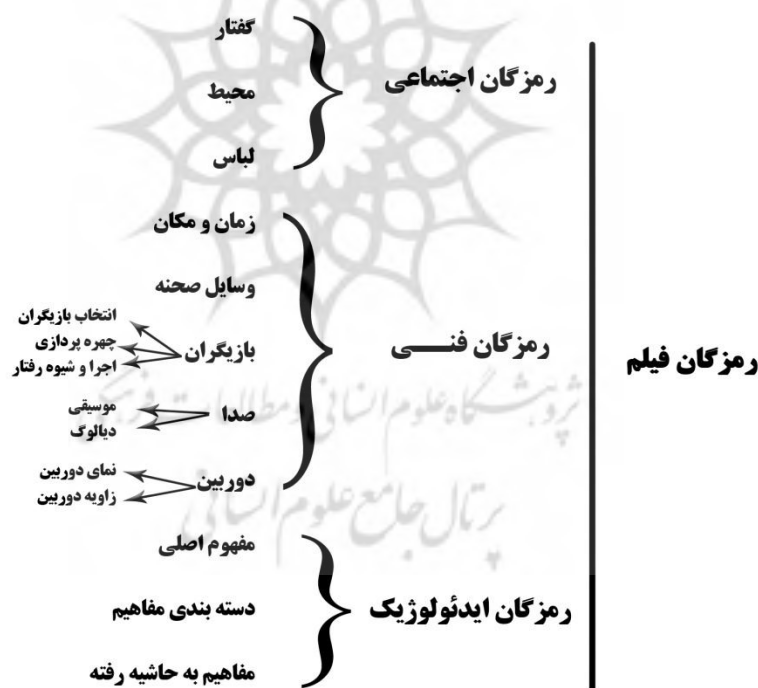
رمزگان فیلم

رمزگان اجتماعی
گفتار
محیط
لباس

رمزگان فنـــی
زمان و مکان
وسایل صحنه
بازیگران
انتخاب بازیگران
چهره پردازی
اجرا و شیوه رفتار
صدا
موسیقی
دیالوگ
دوربین
نمای دوربین
زاویه دوربین

رمزگان ایدئولوژیک
مفهوم اصلی
دسته بندی مفاهیم
مفاهیم به حاشیه رفته

پژوهشگاه علوم انسانی و مطالعات فرهنگی
پرتال جامع علوم انسانی